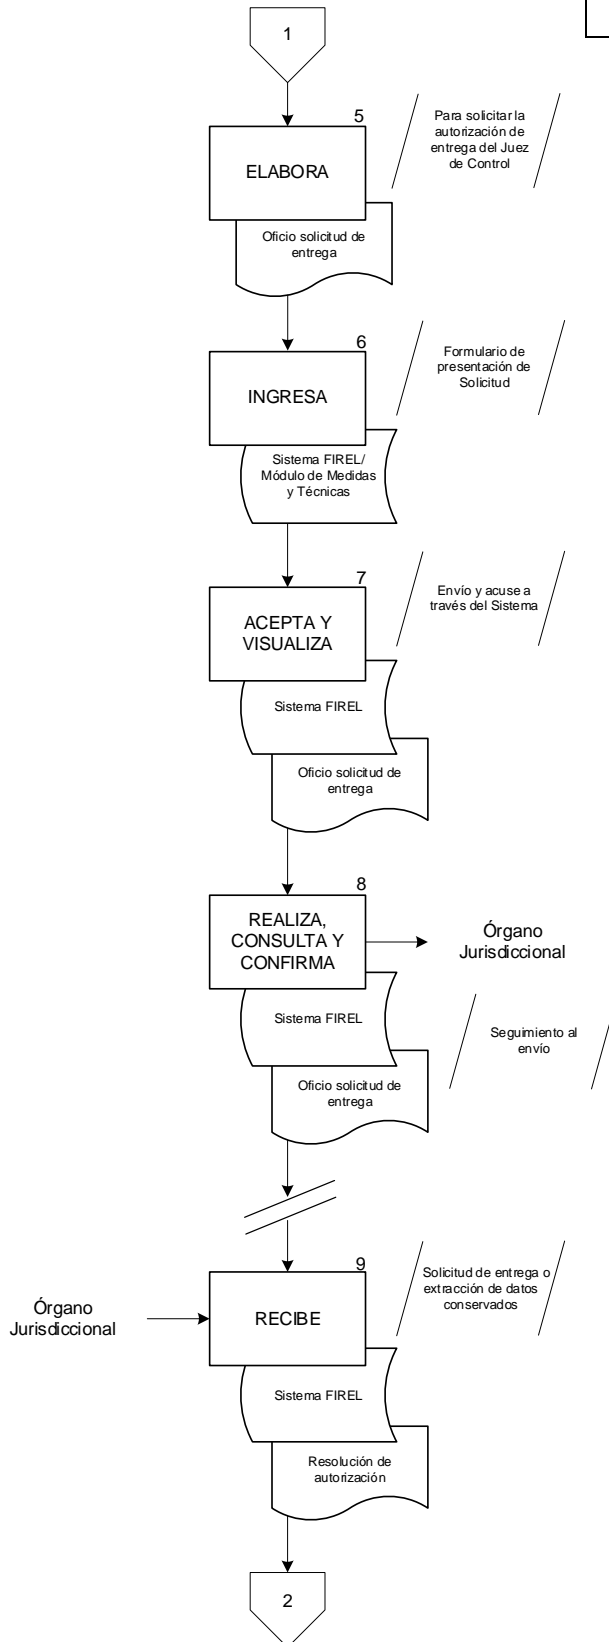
1

5

ELABORA

Oficio solicitud de entrega

Para solicitar la autorización de entrega del Juez de Control

6

INGRESA

Sistema FIREL/ Módulo de Medidas y Técnicas

Formulario de presentación de Solicitud

7

ACEPTA Y VISUALIZA

Sistema FIREL

Oficio solicitud de entrega

Envío y acuse a través del Sistema

8

REALIZA, CONSULTA Y CONFIRMA

Órgano Jurisdiccional

Sistema FIREL

Oficio solicitud de entrega

Seguimiento al envío

9

Órgano Jurisdiccional

RECIBE

Sistema FIREL

Resolución de autorización

Solicitud de entrega o extracción de datos conservados

2